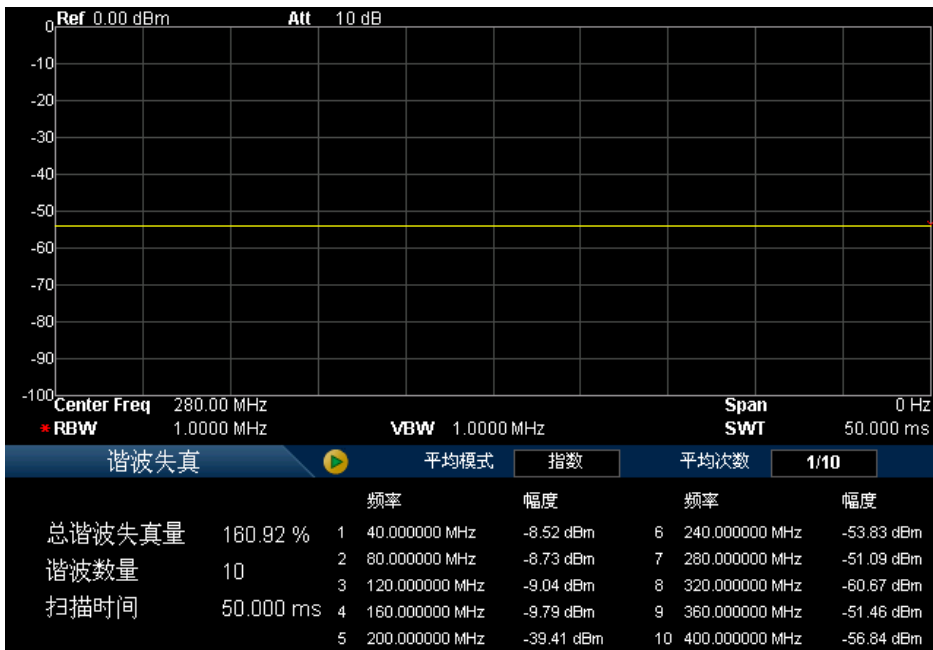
Ref 0.00 dBm Att 10 dB

0
-10
-20
-30
-40
-50
-60
-70
-80
-90
-100

Center Freq 280.00 MHz
Span 0 Hz
* RBW 1.0000 MHz
VBW 1.0000 MHz
SWT 50.000 ms

谐波失真
平均模式 指数
平均次数 1/10

总谐波失真量 160.92 %
谐波数量 10
扫描时间 50.000 ms

| | 频率 | 幅度 | | 频率 | 幅度 |
|---|---|---|---|---|---|
| 1 | 40.000000 MHz | -8.52 dBm | 6 | 240.000000 MHz | -53.83 dBm |
| 2 | 80.000000 MHz | -8.73 dBm | 7 | 280.000000 MHz | -51.09 dBm |
| 3 | 120.000000 MHz | -9.04 dBm | 8 | 320.000000 MHz | -60.67 dBm |
| 4 | 160.000000 MHz | -9.79 dBm | 9 | 360.000000 MHz | -51.46 dBm |
| 5 | 200.000000 MHz | -39.41 dBm | 10 | 400.000000 MHz | -56.84 dBm |